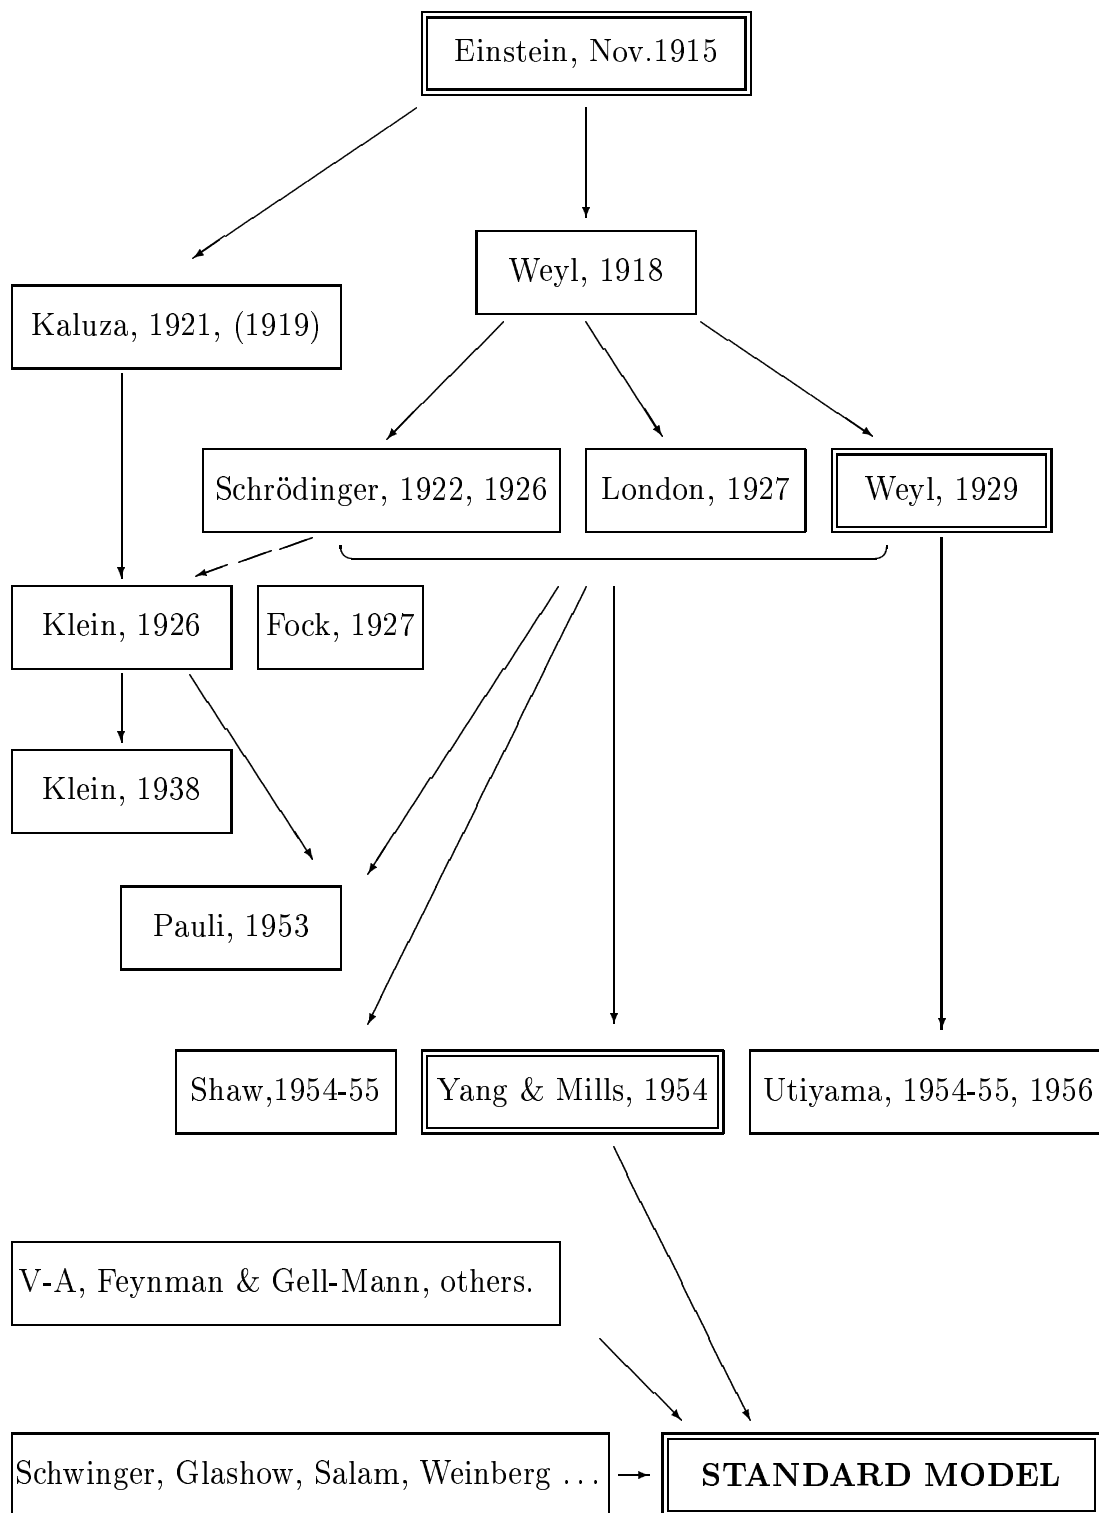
Einstein, Nov.1915

Weyl, 1918

Kaluza, 1921, (1919)

Schrödinger, 1922, 1926

London, 1927

Weyl, 1929

Klein, 1926

Fock, 1927

Klein, 1938

Pauli, 1953

Shaw,1954-55

Yang & Mills, 1954

Utiyama, 1954-55, 1956

V-A, Feynman & Gell-Mann, others.

Schwinger, Glashow, Salam, Weinberg ...

STANDARD MODEL